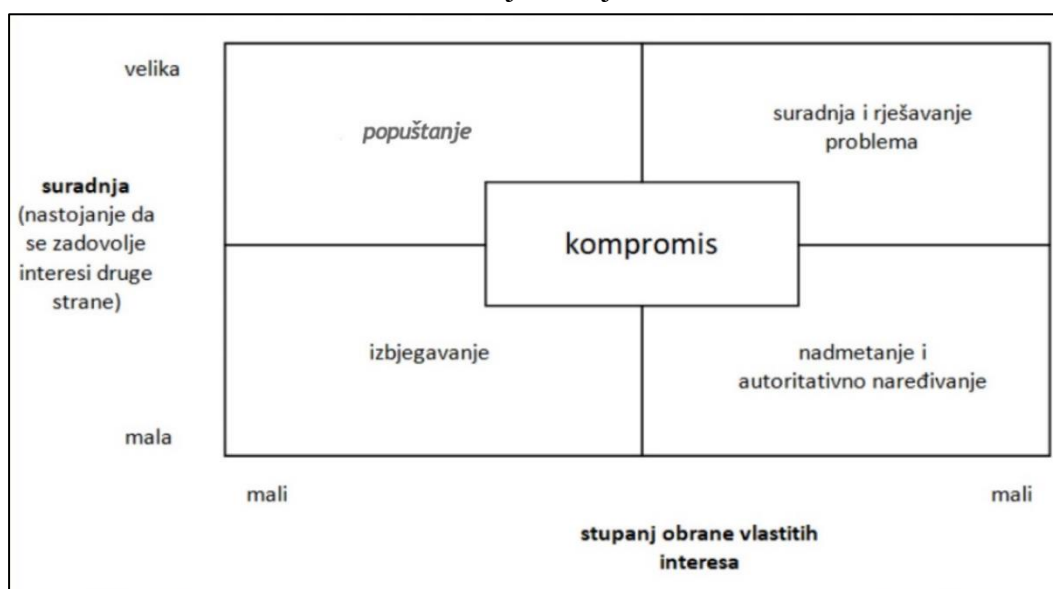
velika

suradnja (nastojanje da se zadovolje interesi druge strane)

mala

popuštanje

suradnja i rješavanje problema

kompromis

izbjegavanje

nadmetanje i autoritativno naređivanje

mali

mali

stupanj obrane vlastitih interesa